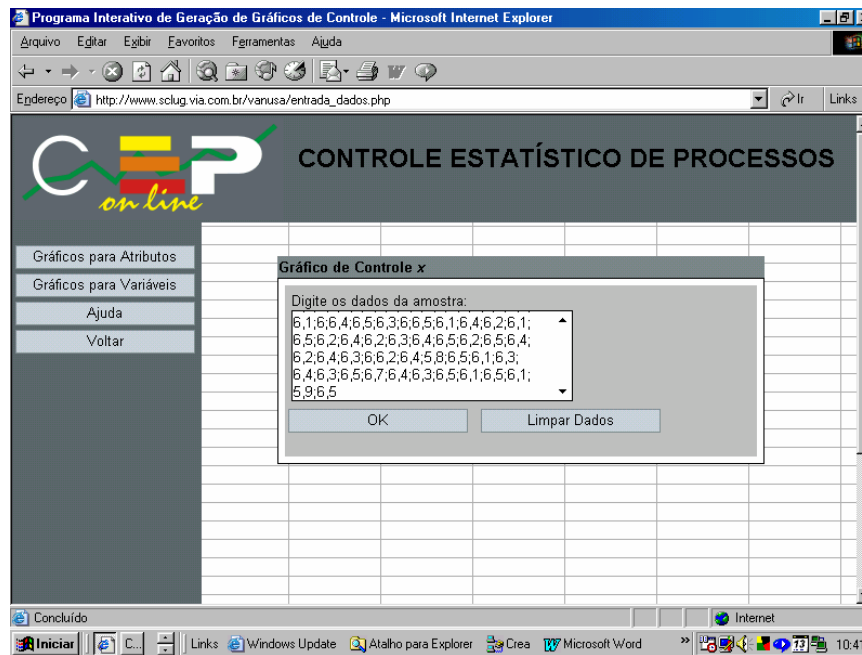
Programa Interativo de Geração de Gráficos de Controle - Microsoft Internet Explorer

Arquivo Editar Exibir Favoritos Ferramentas Ajuda

Endereço http://www.sclug.via.com.br/vanusa/entrada_dados.php

Ir Links

CEP on line

CONTROLE ESTATÍSTICO DE PROCESSOS

Gráficos para Atributos
Gráficos para Variáveis
Ajuda
Voltar

Gráfico de Controle $x$

Digite os dados da amostra:

6,1;6;6,4;6,5;6,3;6;6,5;6,1;6,4;6,2;6,1;
6,5;6,2;6,4;6,2;6,3;6,4;6,5;6,2;6,5;6,4;
6,2;6,4;6,3;6;6,2;6,4;5,8;6,5;6,1;6,3;
6,4;6,3;6,5;6,7;6,4;6,3;6,5;6,1;6,5;6,1;
5,9;6,5

OK
Limpar Dados

Concluído

Internet

Iniciar C... Links Windows Update Atalho para Explorer Crea Microsoft Word 10:41